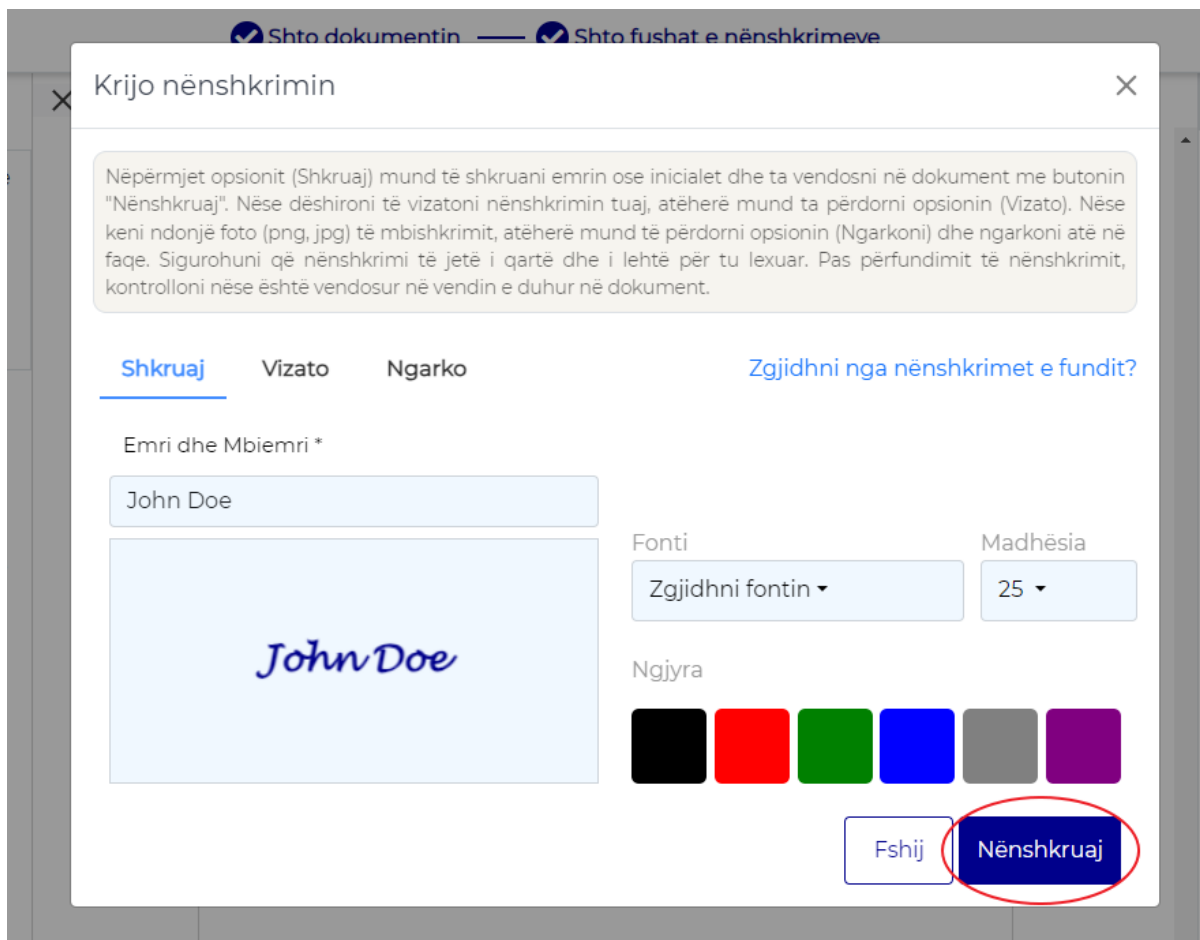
Shto dokumentin — Shto fushat e nënshkrimeve

Krijo nënshkrimin

×

Nëpërmjet opsionit (Shkruaj) mund të shkruani emrin ose inicialet dhe ta vendosni në dokument me butonin "Nënshkruaj". Nëse dëshironi të vizatoni nënshkrimin tuaj, atëherë mund ta përdorni opsionin (Vizato). Nëse keni ndonjë foto (png, jpg) të mbishkrimit, atëherë mund të përdorni opsionin (Ngarkoni) dhe ngarkoni atë në faqe. Sigurohuni që nënshkrimi të jetë i qartë dhe i lehtë për tu lexuar. Pas përfundimit të nënshkrimit, kontrolloni nëse është vendosur në vendin e duhur në dokument.

Shkruaj

Vizato

Ngarko

Zgjidhni nga nënshkrimet e fundit?

Emri dhe Mbiemri *

John Doe

John Doe

Fonti

Zgjidhni fontin

Madhësia

25

Ngjyra

Fshij

Nënshkruaj